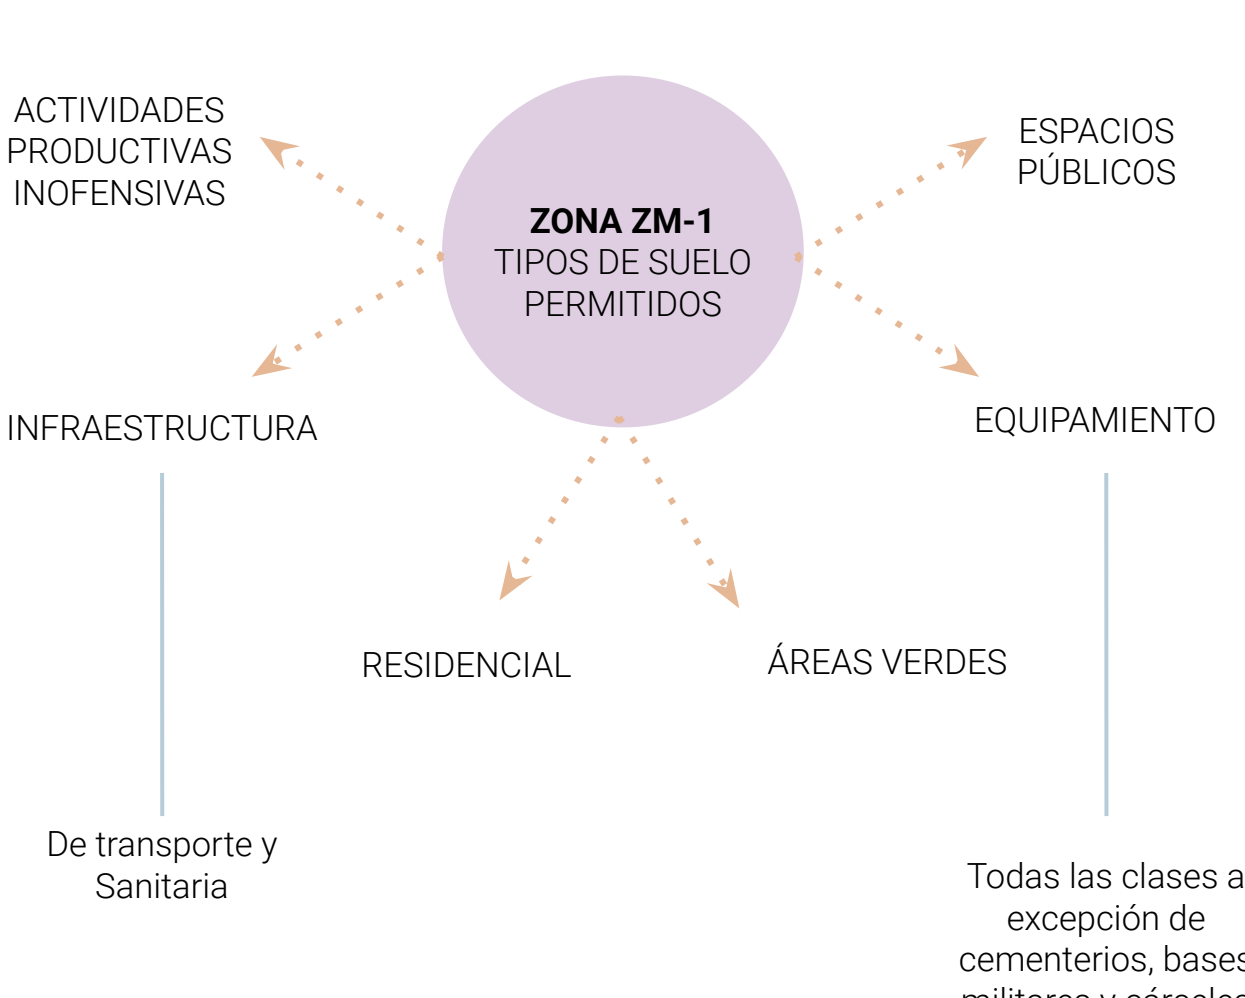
ZONA ZM-1
TIPOS DE SUELO PERMITIDOS

ACTIVIDADES PRODUCTIVAS INOFENSIVAS

ESPACIOS PÚBLICOS

INFRAESTRUCTURA

EQUIPAMIENTO

RESIDENCIAL

ÁREAS VERDES

De transporte y Sanitaria

Todas las clases a excepción de cementerios, bases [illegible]